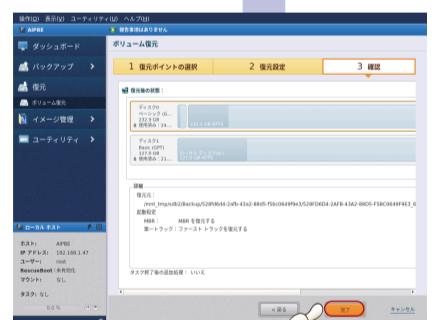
操作(O) 表示(V) ユーティリティ(U) ヘルプ(H)

AIPRE

警告事項はありません

ダッシュボード

バックアップ

復元

ボリューム復元

イメージ管理

ユーティリティ

ボリューム復元

1 復元ポイントの選択

2 復元設定

3 確認

復元後の状態：

ディスク0
ベーシック (G...
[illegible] GB
使用済み：24...

ディスク1
Basic (GPT)
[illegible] GB
使用済み：24...

詳細
復元元：
/mnt_tmp/sdb2/Backup/528FD6D4-2AFB-43A2-880S-F5BC0649F9E3/528FD6D4-2AFB-43A2-880S-F5BC0649F9E3_0
起動設定
MBR： MBR を復元する
第一トラック：ファースト トラックを復元する

タスク終了後の追加処理： いいえ

ローカル ホスト

ホスト： AIPRE
IP アドレス： 192.168.1.47
ユーザー： root
RescueBoot：未有効化
マウント： なし

タスク：なし

< 戻る

完了

キャンセル